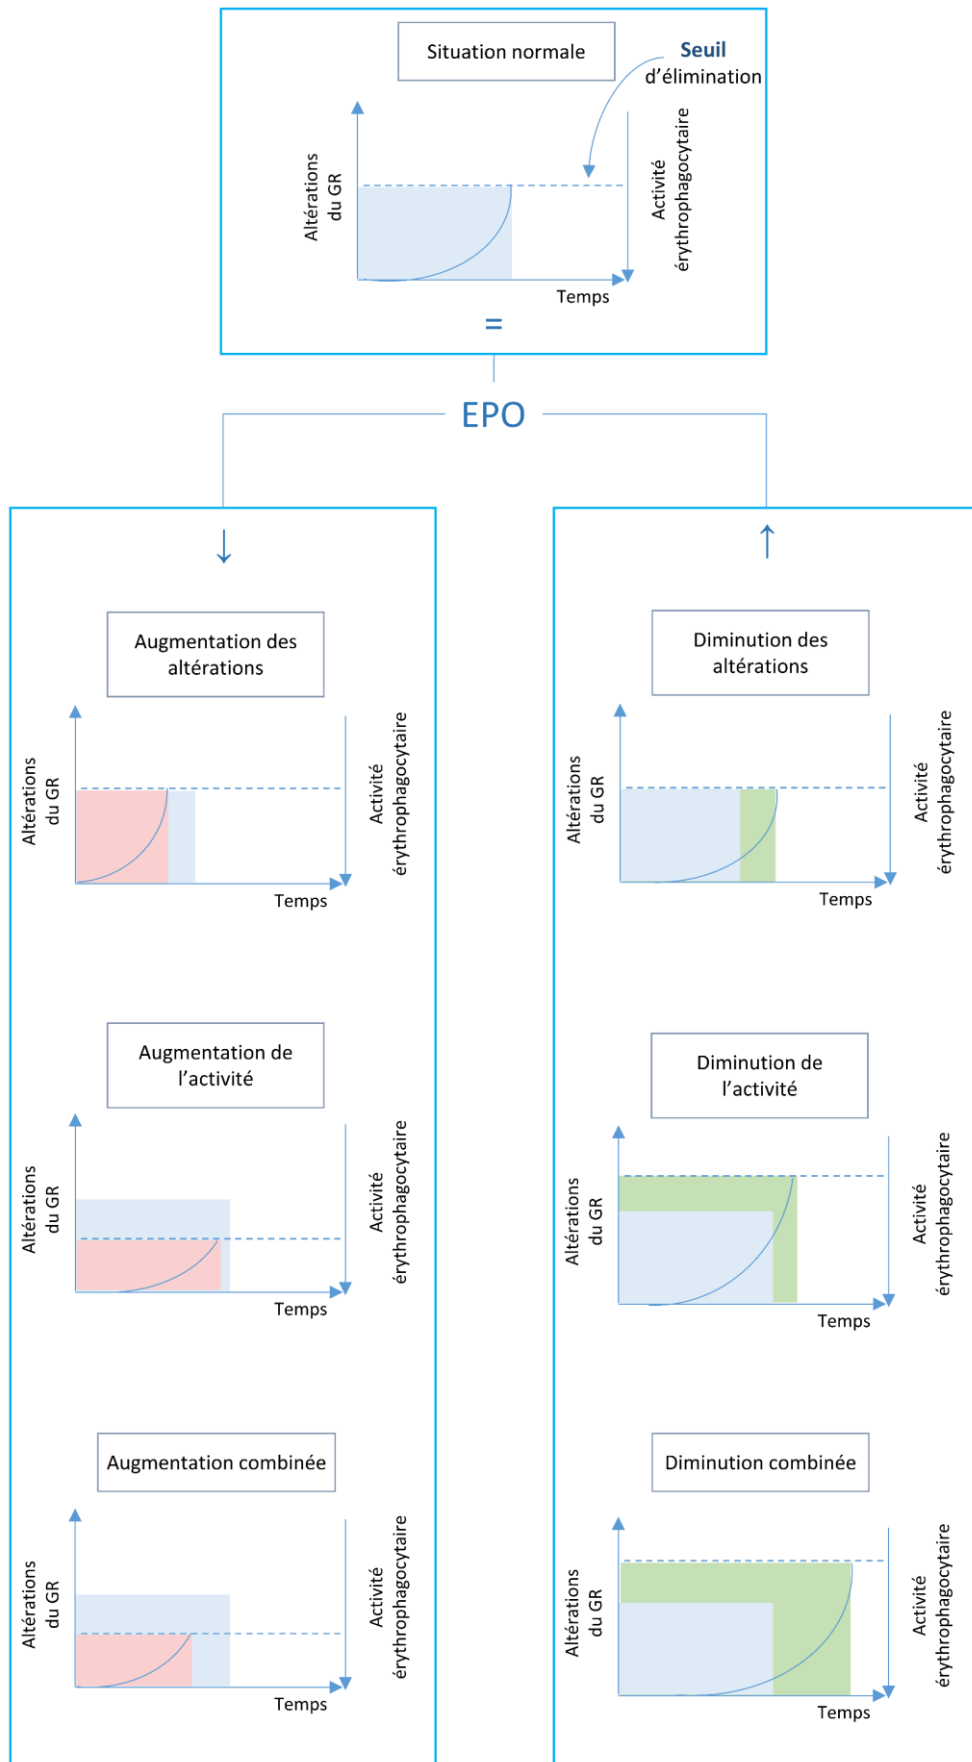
Situation normale

Seuil d'élimination

Altérations du GR

Activité érythrophagocytaire

Temps

=

EPO

↓

Augmentation des altérations

Altérations du GR

Activité érythrophagocytaire

Temps

Augmentation de l'activité

Altérations du GR

Activité érythrophagocytaire

Temps

Augmentation combinée

Altérations du GR

Activité érythrophagocytaire

Temps

↑

Diminution des altérations

Altérations du GR

Activité érythrophagocytaire

Temps

Diminution de l'activité

Altérations du GR

Activité érythrophagocytaire

Temps

Diminution combinée

Altérations du GR

Activité érythrophagocytaire

Temps